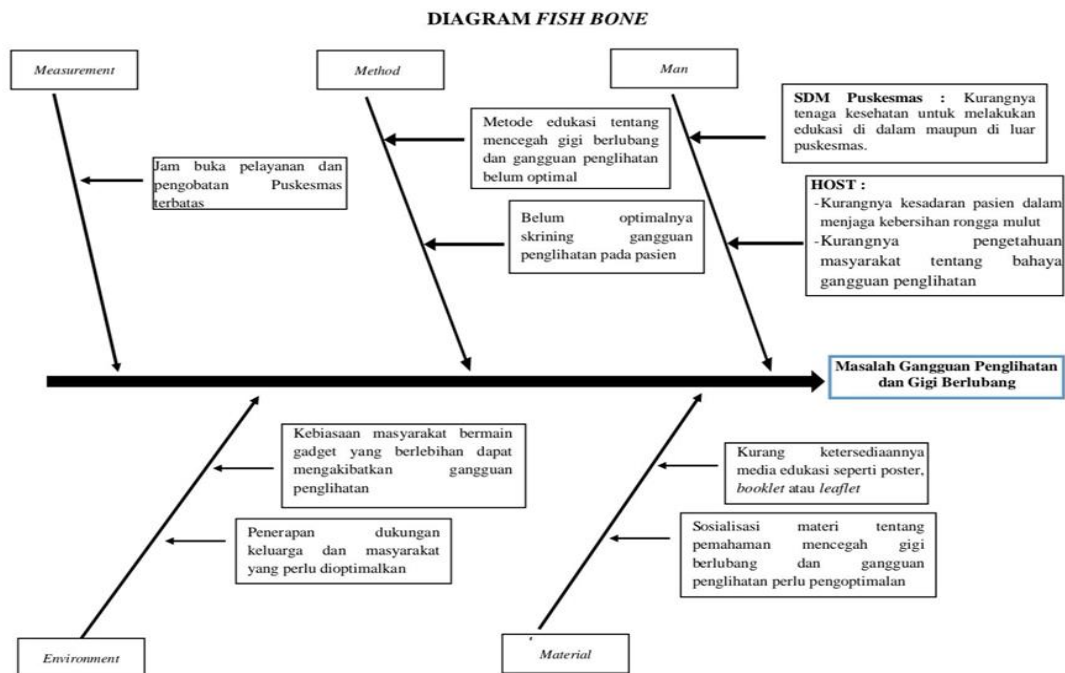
DIAGRAM *FISH BONE*

*Measurement*

*Method*

*Man*

Jam buka pelayanan dan pengobatan Puskesmas terbatas

Metode edukasi tentang mencegah gigi berlubang dan gangguan penglihatan belum optimal

Belum optimalnya skrining gangguan penglihatan pada pasien

**SDM Puskesmas :** Kurangnya tenaga kesehatan untuk melakukan edukasi di dalam maupun di luar puskesmas.

**HOST :**
- Kurangnya kesadaran pasien dalam menjaga kebersihan rongga mulut
- Kurangnya pengetahuan masyarakat tentang bahaya gangguan penglihatan

**Masalah Gangguan Penglihatan dan Gigi Berlubang**

Kebiasaan masyarakat bermain gadget yang berlebihan dapat mengakibatkan gangguan penglihatan

Penerapan dukungan keluarga dan masyarakat yang perlu dioptimalkan

Kurang ketersediaannya media edukasi seperti poster, *booklet* atau *leaflet*

Sosialisasi materi tentang pemahaman mencegah gigi berlubang dan gangguan penglihatan perlu pengoptimalan

*Environment*

*Material*